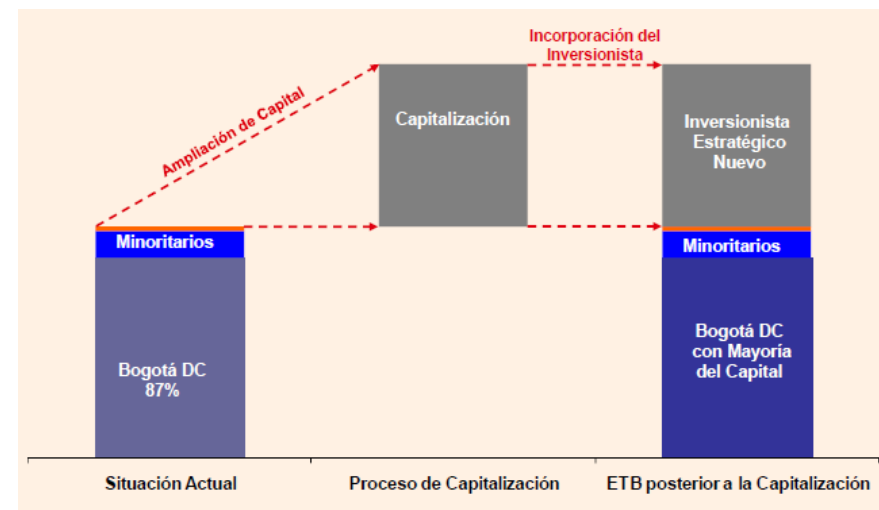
Ampliación de Capital

Incorporación del Inversionista

Capitalización

Inversionista Estratégico Nuevo

Minoritarios

Bogotá DC 87%

Minoritarios

Bogotá DC con Mayoría del Capital

Situación Actual

Proceso de Capitalización

ETB posterior a la Capitalización